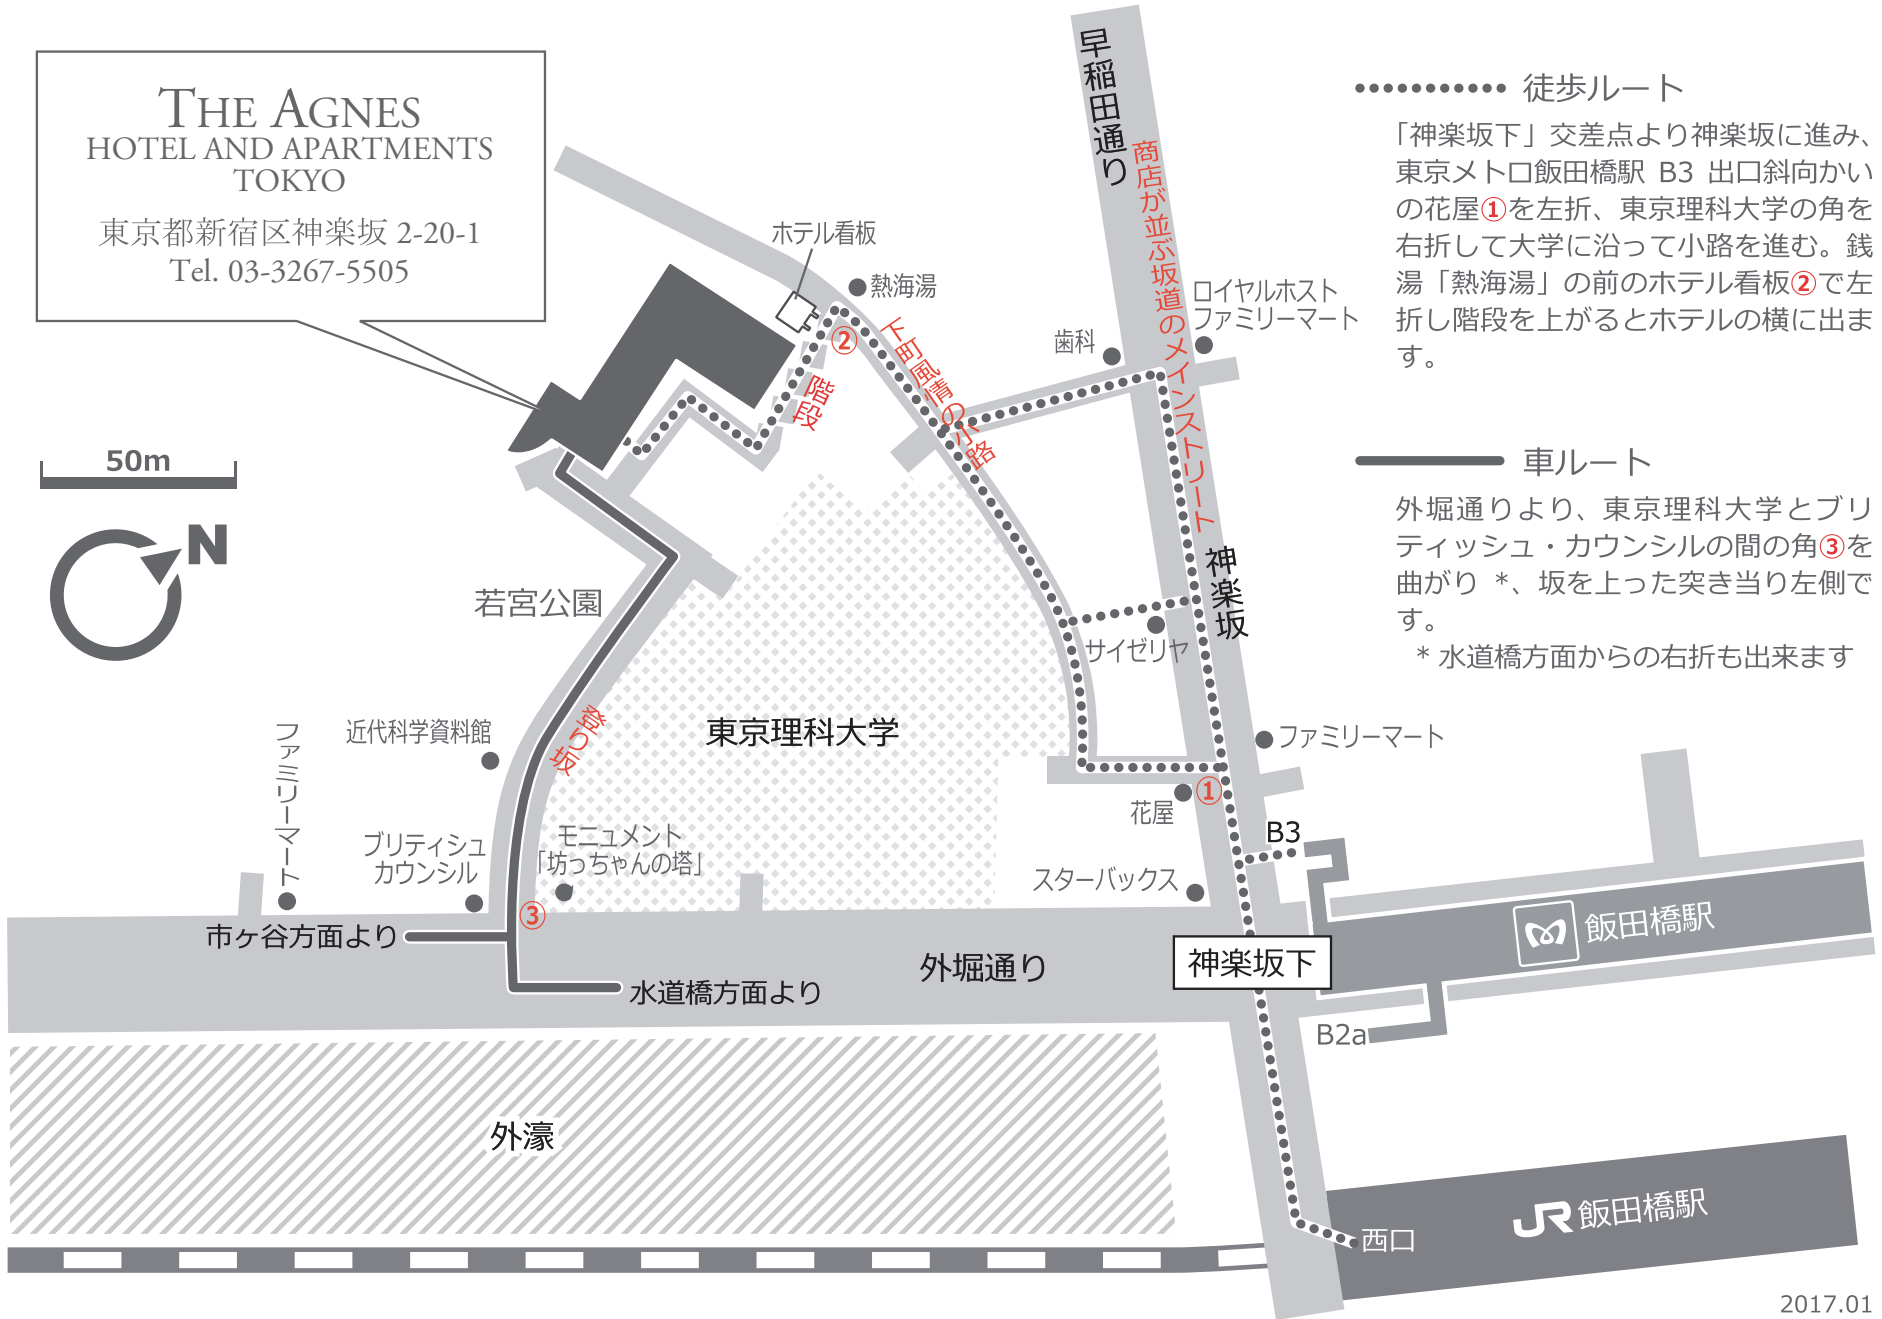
THE AGNES
HOTEL AND APARTMENTS
TOKYO
東京都新宿区神楽坂 2-20-1
Tel. 03-3267-5505

50m

N

徒歩ルート
「神楽坂下」交差点より神楽坂に進み、東京メトロ飯田橋駅 B3 出口斜向かいの花屋①を左折、東京理科大学の角を右折して大学に沿って小路を進む。銭湯「熱海湯」の前のホテル看板②で左折し階段を上がるとホテルの横に出ます。

車ルート
外堀通りより、東京理科大学とブリティッシュ・カウンシルの間の角③を曲がり ＊、坂を上った突き当り左側です。
＊水道橋方面からの右折も出来ます

早稲田通り
商店が並ぶ坂道のメインストリート
ホテル看板
熱海湯
②
下町風情の小路
階段
歯科
ロイヤルホスト
ファミリーマート
神楽坂
若宮公園
サイゼリヤ
東京理科大学
近代科学資料館
登り坂
ファミリーマート
ファミリーマート
①
花屋
B3
ブリティシュ
カウンシル
モニュメント
「坊っちゃんの塔」
スターバックス
③
市ヶ谷方面より
水道橋方面より
外堀通り
神楽坂下
飯田橋駅
B2a
外濠
西口
JR 飯田橋駅
2017.01